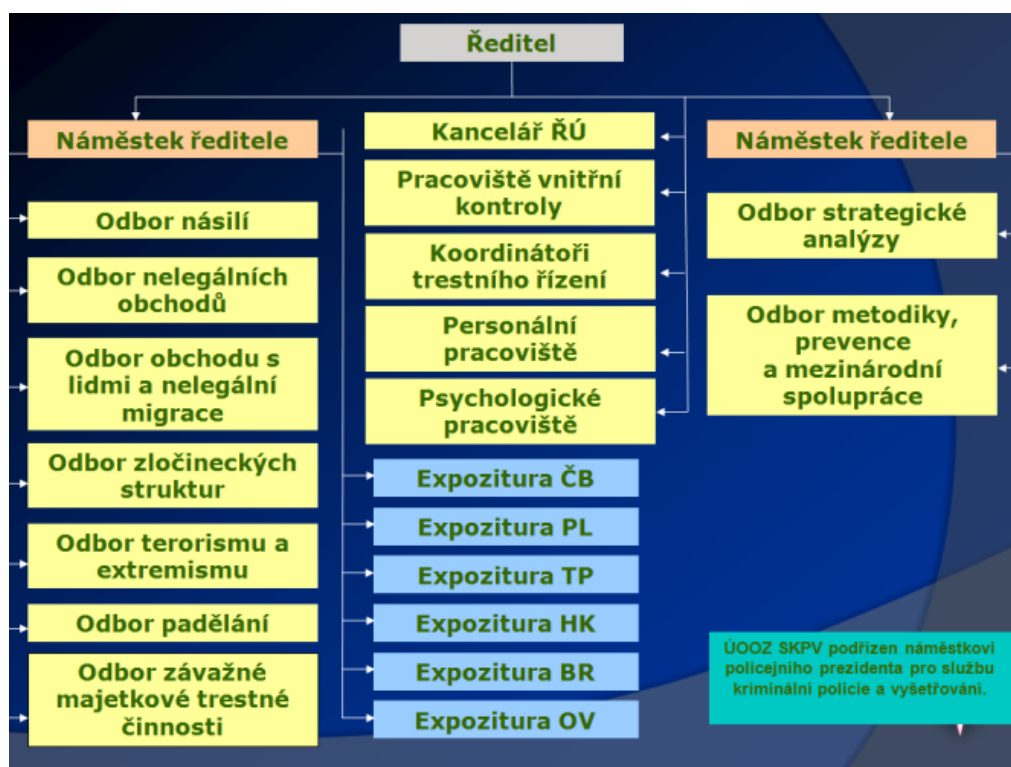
Ředitel

Náměstek ředitele

Odbor násilí

Odbor nelegálních obchodů

Odbor obchodu s lidmi a nelegální migrace

Odbor zločineckých struktur

Odbor terorismu a extremismu

Odbor padělání

Odbor závažné majetkové trestné činnosti

Kancelář ŘÚ

Pracoviště vnitřní kontroly

Koordinátoři trestního řízení

Personální pracoviště

Psychologické pracoviště

Expozitura ČB

Expozitura PL

Expozitura TP

Expozitura HK

Expozitura BR

Expozitura OV

Náměstek ředitele

Odbor strategické analýzy

Odbor metodiky, prevence a mezinárodní spolupráce

ÚOOZ SKPV podřízen náměstkovi policejního prezidenta pro službu kriminální policie a vyšetřování.